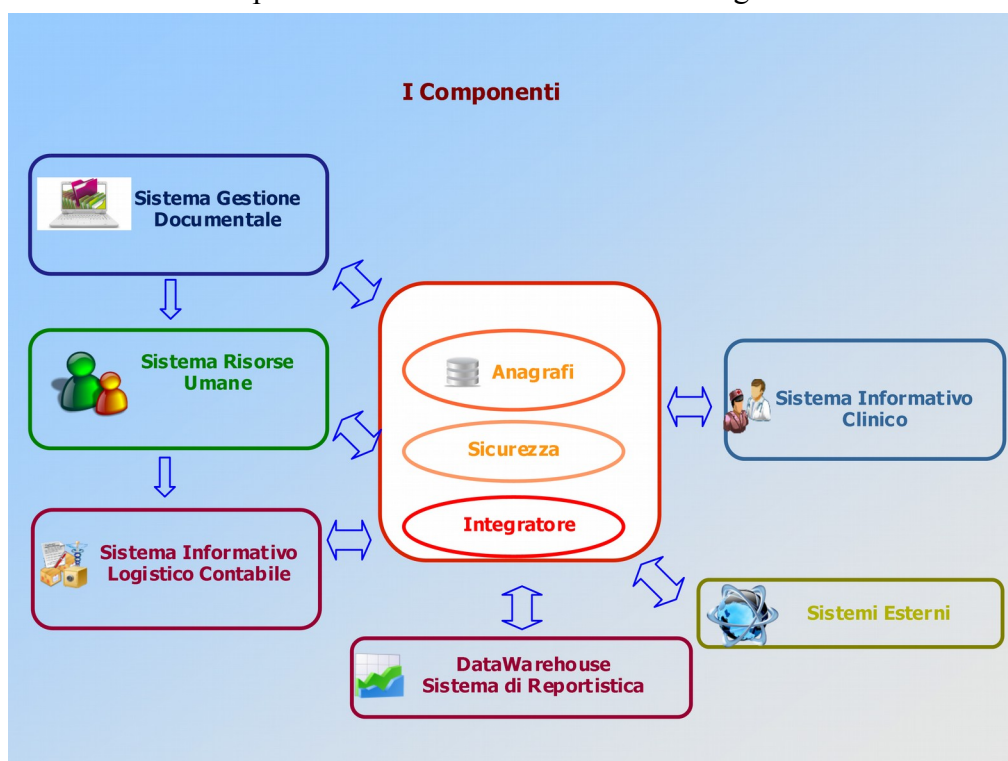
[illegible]

I Componenti

Sistema Gestione Documentale

Sistema Risorse Umane

Sistema Informativo Logistico Contabile

Anagrafi

Sicurezza

Integratore

Sistema Informativo Clinico

Sistemi Esterni

DataWarehouse Sistema di Reportistica